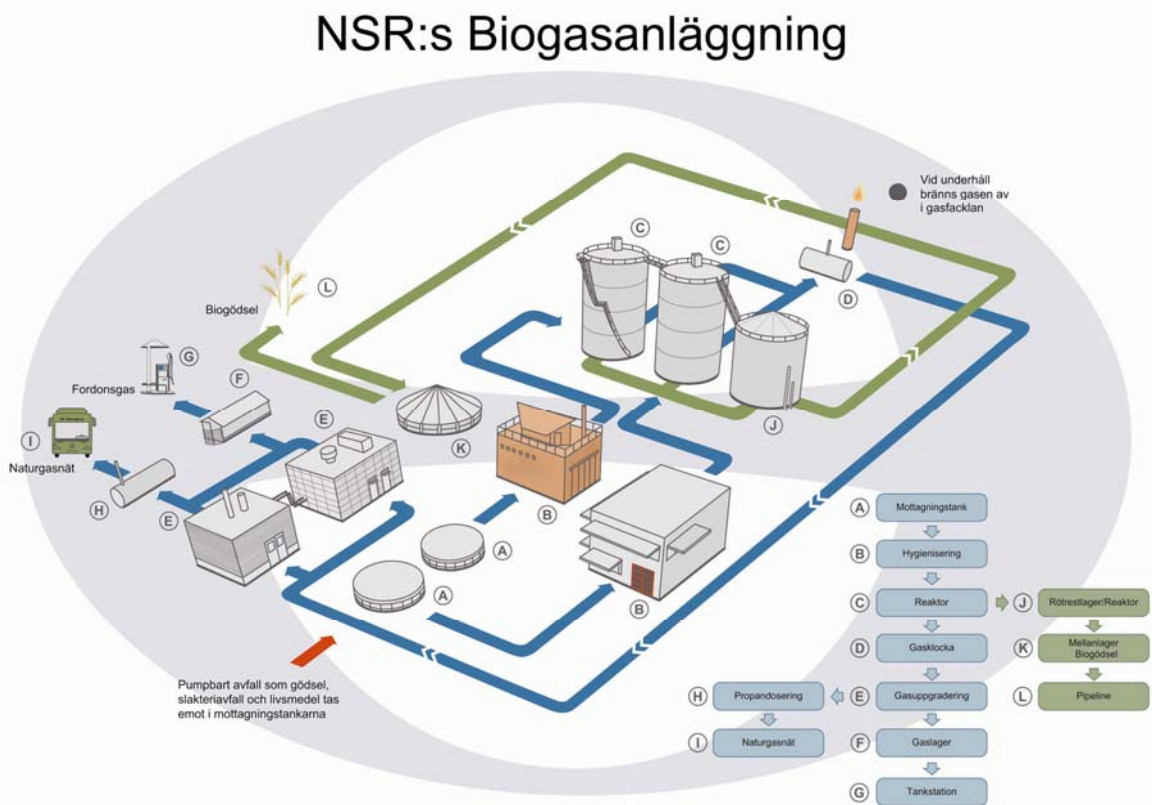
NSR:s Biogasanläggning

Vid underhåll bränns gasen av i gasfacklan

C
C
D
L
Biogödsel
G
Fordonsgas
F
E
I
Naturgasnät
H
E
K
B
J
A
A
B

Pumpbart avfall som gödsel, slakteriavfall och livsmedel tas emot i mottagningstankarna

A Mottagningstank
B Hygienisering
C Reaktor
J Rötrestlager/Reaktor
D Gasklocka
K Mellanlager Biogödsel
E Gasuppgradering
L Pipeline
H Propandosering
I Naturgasnät
F Gaslager
G Tankstation